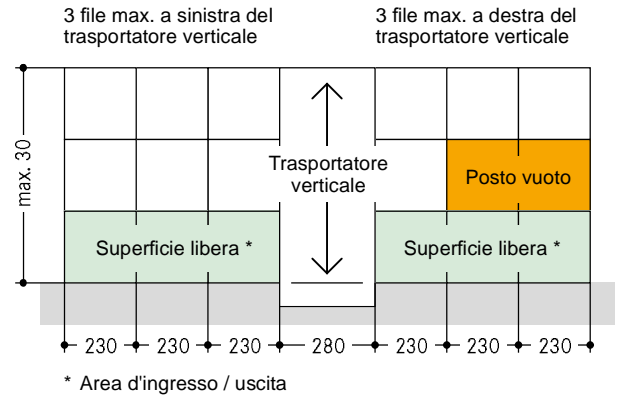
3 file max. a sinistra del trasportatore verticale

3 file max. a destra del trasportatore verticale

max. 30

Trasportatore verticale

Posto vuoto

Superficie libera *

Superficie libera *

230 230 230 280 230 230 230

* Area d'ingresso / uscita